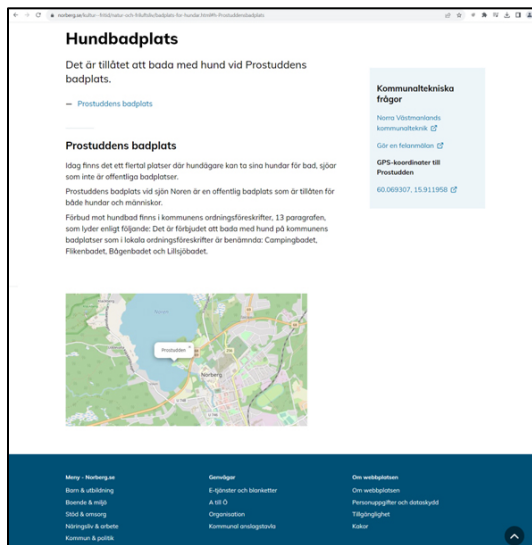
norberg.se/kultur--fritid/natur-och-friluftsliv/badplats-for-hundar.html#h-Prostuddensbadplats

Hundbadplats

Det är tillåtet att bada med hund vid Prostuddens badplats.

– Prostuddens badplats

Prostuddens badplats

Idag finns det ett flertal platser där hundägare kan ta sina hundar för bad, sjöar som inte är offentliga badplatser.

Prostuddens badplats vid sjön Noren är en offentlig badplats som är tillåten för både hundar och människor.

Förbud mot hundbad finns i kommunens ordningsföreskrifter, 13 paragrafen, som lyder enligt följande: Det är förbjudet att bada med hund på kommunens badplatser som i lokala ordningsföreskrifter är benämnda: Campingbadet, Flikenbadet, Bågenbadet och Lillsjöbadet.

Prostudden
Norberg

Kommunaltekniska frågor

Norra Västmanlands kommunalteknik

Gör en felanmälan

GPS-koordinater till Prostudden

60.069307, 15.911958

Meny - Norberg.se
Barn & utbildning
Boende & miljö
Stöd & omsorg
Näringsliv & arbete
Kommun & politik

Genvägar
E-tjänster och blanketter
A till Ö
Organisation
Kommunal anslagstavla

Om webbplatsen
Om webbplatsen
Personuppgifter och dataskydd
Tillgänglighet
Kakor